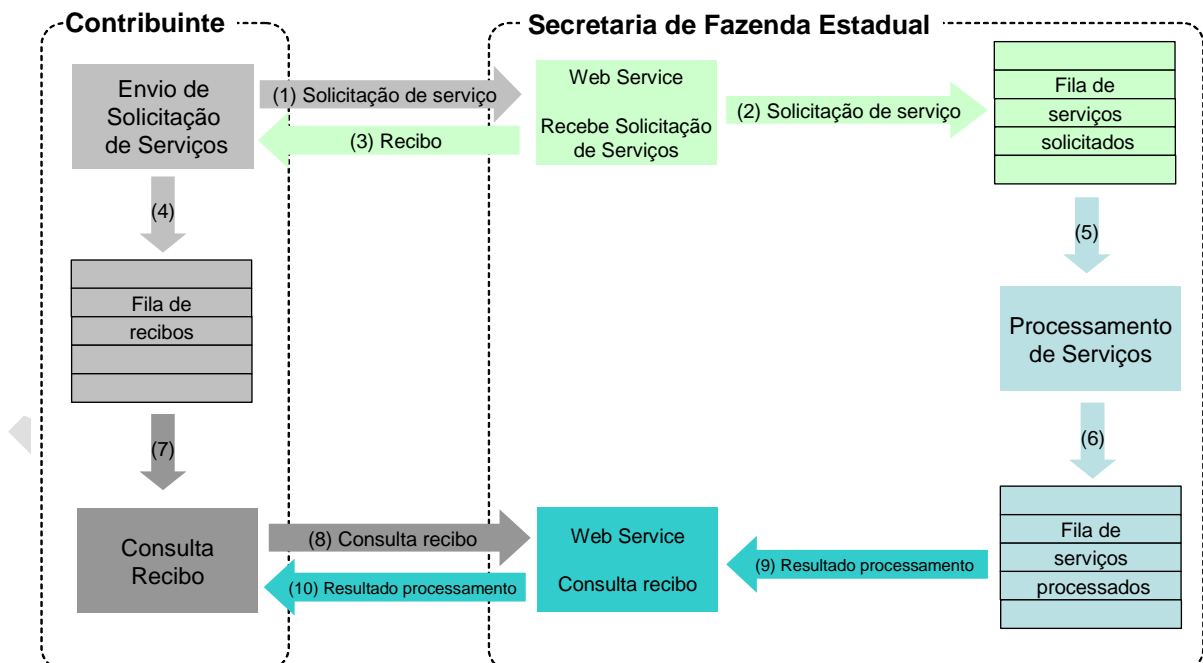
Contribuinte

Secretaria de Fazenda Estadual

Envio de Solicitação de Serviços

(1) Solicitação de serviço

(3) Recibo

Web Service

Recebe Solicitação de Serviços

(2) Solicitação de serviço

Fila de serviços solicitados

(4)

Fila de recibos

(5)

Processamento de Serviços

(7)

(6)

Consulta Recibo

(8) Consulta recibo

(10) Resultado processamento

Web Service

Consulta recibo

(9) Resultado processamento

Fila de serviços processados